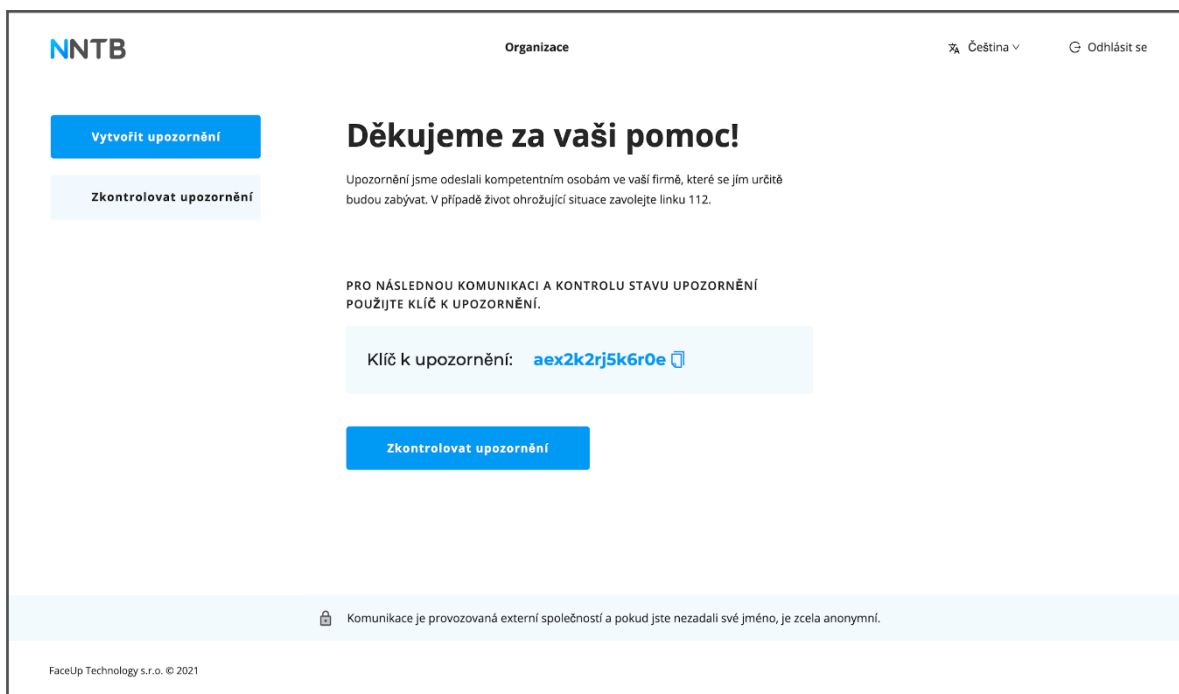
NNTB

Organizace

Čeština

Odhlásit se

Vytvořit upozornění

Zkontrolovat upozornění

Děkujeme za vaši pomoc!

Upozornění jsme odeslali kompetentním osobám ve vaší firmě, které se jím určitě budou zabývat. V případě život ohrožující situace zavolejte linku 112.

PRO NÁSLEDNOU KOMUNIKACI A KONTROLU STAVU UPOZORNĚNÍ POUŽIJTE KLÍČ K UPOZORNĚNÍ.

Klíč k upozornění: aex2k2rj5k6r0e

Zkontrolovat upozornění

Komunikace je provozovaná externí společností a pokud jste nezadali své jméno, je zcela anonymní.

FaceUp Technology s.r.o. © 2021